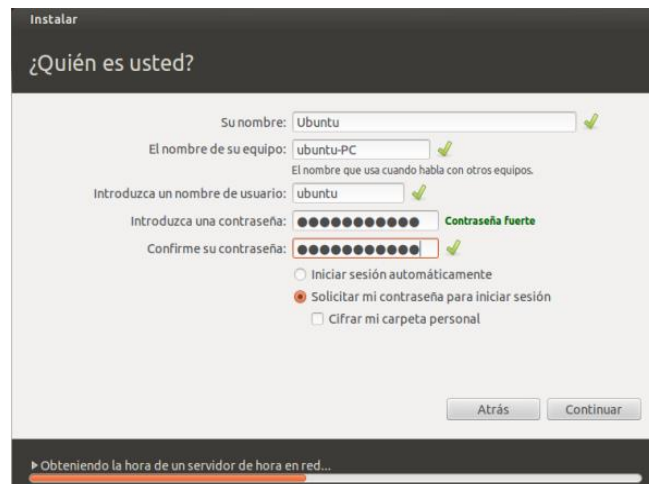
Instalar

¿Quién es usted?

Su nombre: Ubuntu

El nombre de su equipo: ubuntu-PC

El nombre que usa cuando habla con otros equipos.

Introduzca un nombre de usuario: ubuntu

Introduzca una contraseña: ●●●●●●●●●●● Contraseña fuerte

Confirme su contraseña: ●●●●●●●●●●●

Iniciar sesión automáticamente

Solicitar mi contraseña para iniciar sesión

Cifrar mi carpeta personal

Atrás Continuar

▸ Obteniendo la hora de un servidor de hora en red...